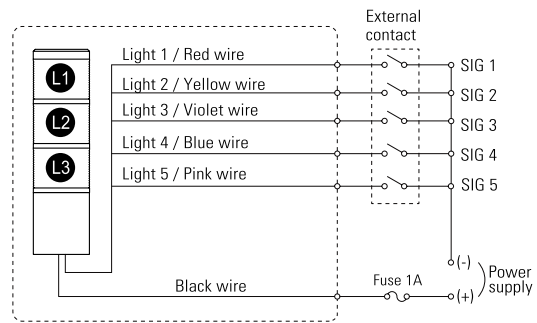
External contact

L1
L2
L3

Light 1 / Red wire
Light 2 / Yellow wire
Light 3 / Violet wire
Light 4 / Blue wire
Light 5 / Pink wire

SIG 1
SIG 2
SIG 3
SIG 4
SIG 5

Black wire
Fuse 1A
(-)
(+)
Power supply